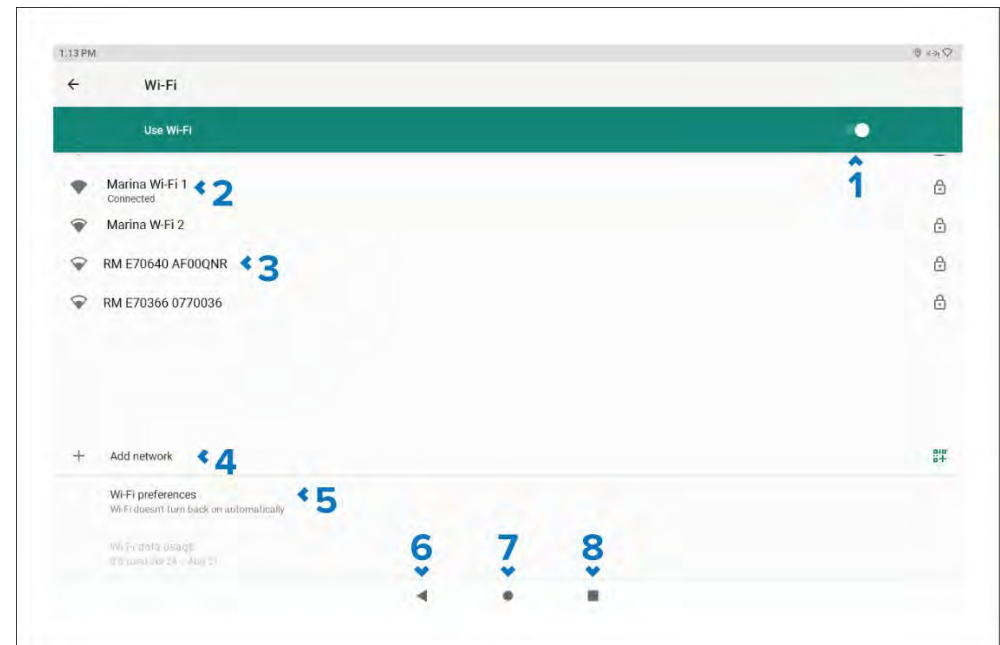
1:13 PM

Wi-Fi

Use Wi-Fi

1

Marina Wi-Fi 1
Connected

2

Marina W-Fi 2

RM E70640 AF00QNR

3

RM E70366 0770036

Add network

4

Wi-Fi preferences
Wi-Fi doesn't turn back on automatically

5

Wi-Fi data usage
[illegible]

6

7

8